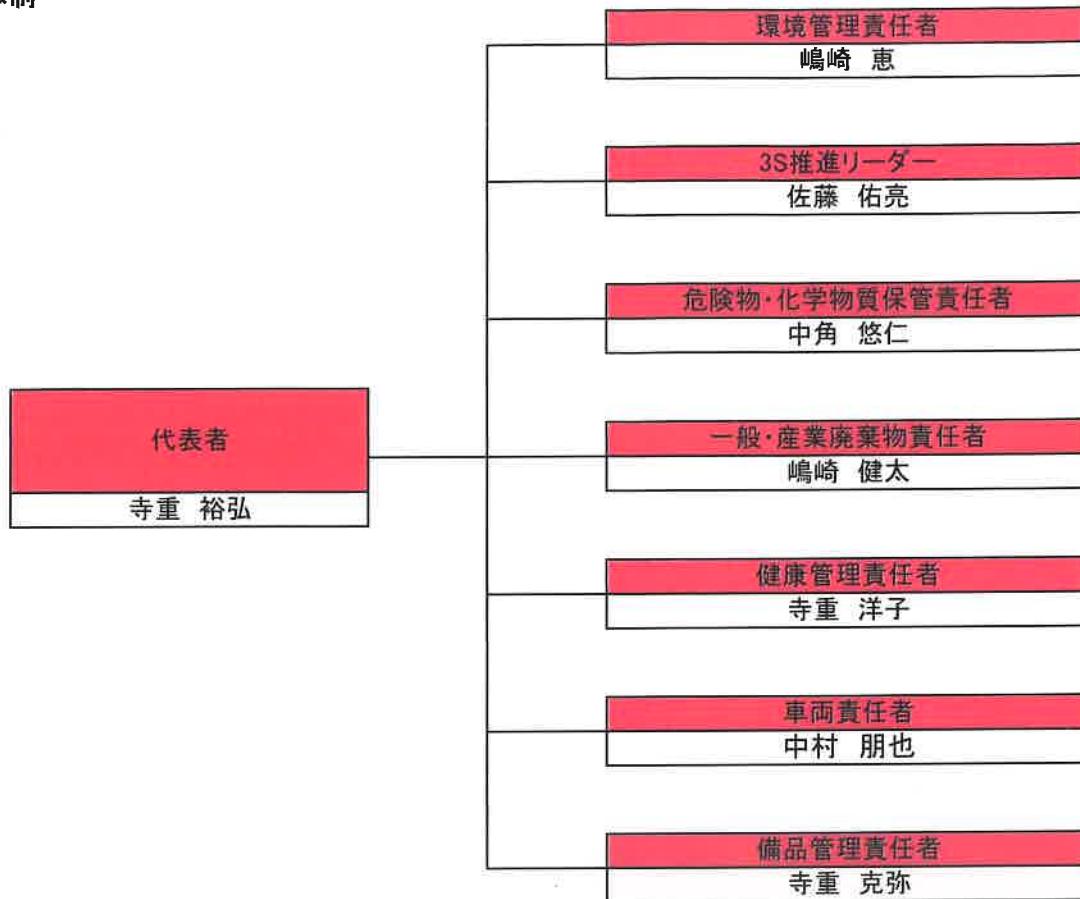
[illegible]制

代表者
寺重 裕弘

環境管理責任者
嶋崎 恵

3S推進リーダー
佐藤 佑亮

危険物・化学物質保管責任者
中角 悠仁

一般・産業廃棄物責任者
嶋崎 健太

健康管理責任者
寺重 洋子

車両責任者
中村 朋也

備品管理責任者
寺重 克弥